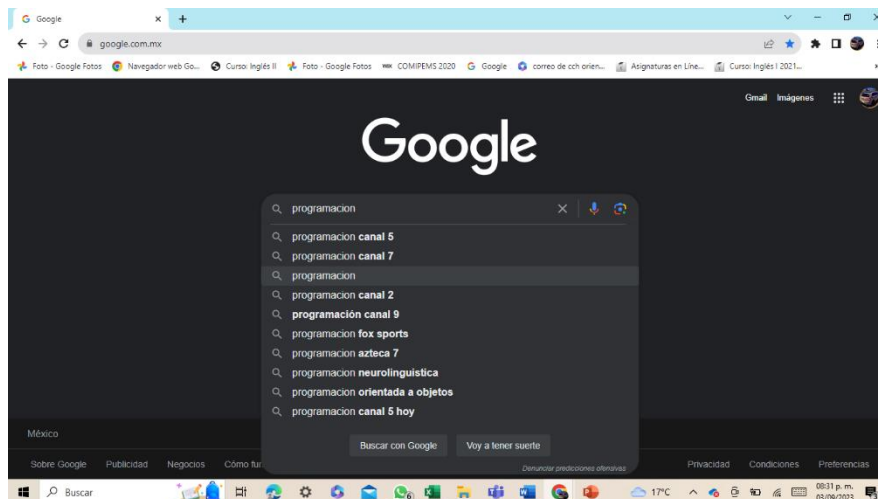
Google ×

google.com.mx

Foto - Google Fotos   Navegador web Go...   Curso: Inglés II   Foto - Google Fotos   COMIPEMS 2020   Google   correo de cch orien...   Asignaturas en Líne...   Curso: Inglés I 2021...

Gmail   Imágenes

Google

programacion

programacion canal 5
programacion canal 7
programacion
programacion canal 2
programación canal 9
programacion fox sports
programacion azteca 7
programacion neurolinguistica
programacion orientada a objetos
programacion canal 5 hoy

Buscar con Google   Voy a tener suerte

Denunciar predicciones ofensivas

México

Sobre Google   Publicidad   Negocios   Cómo fu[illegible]

Privacidad   Condiciones   Preferencias

Buscar

17°C

08:31 p. m.
03/09/2023